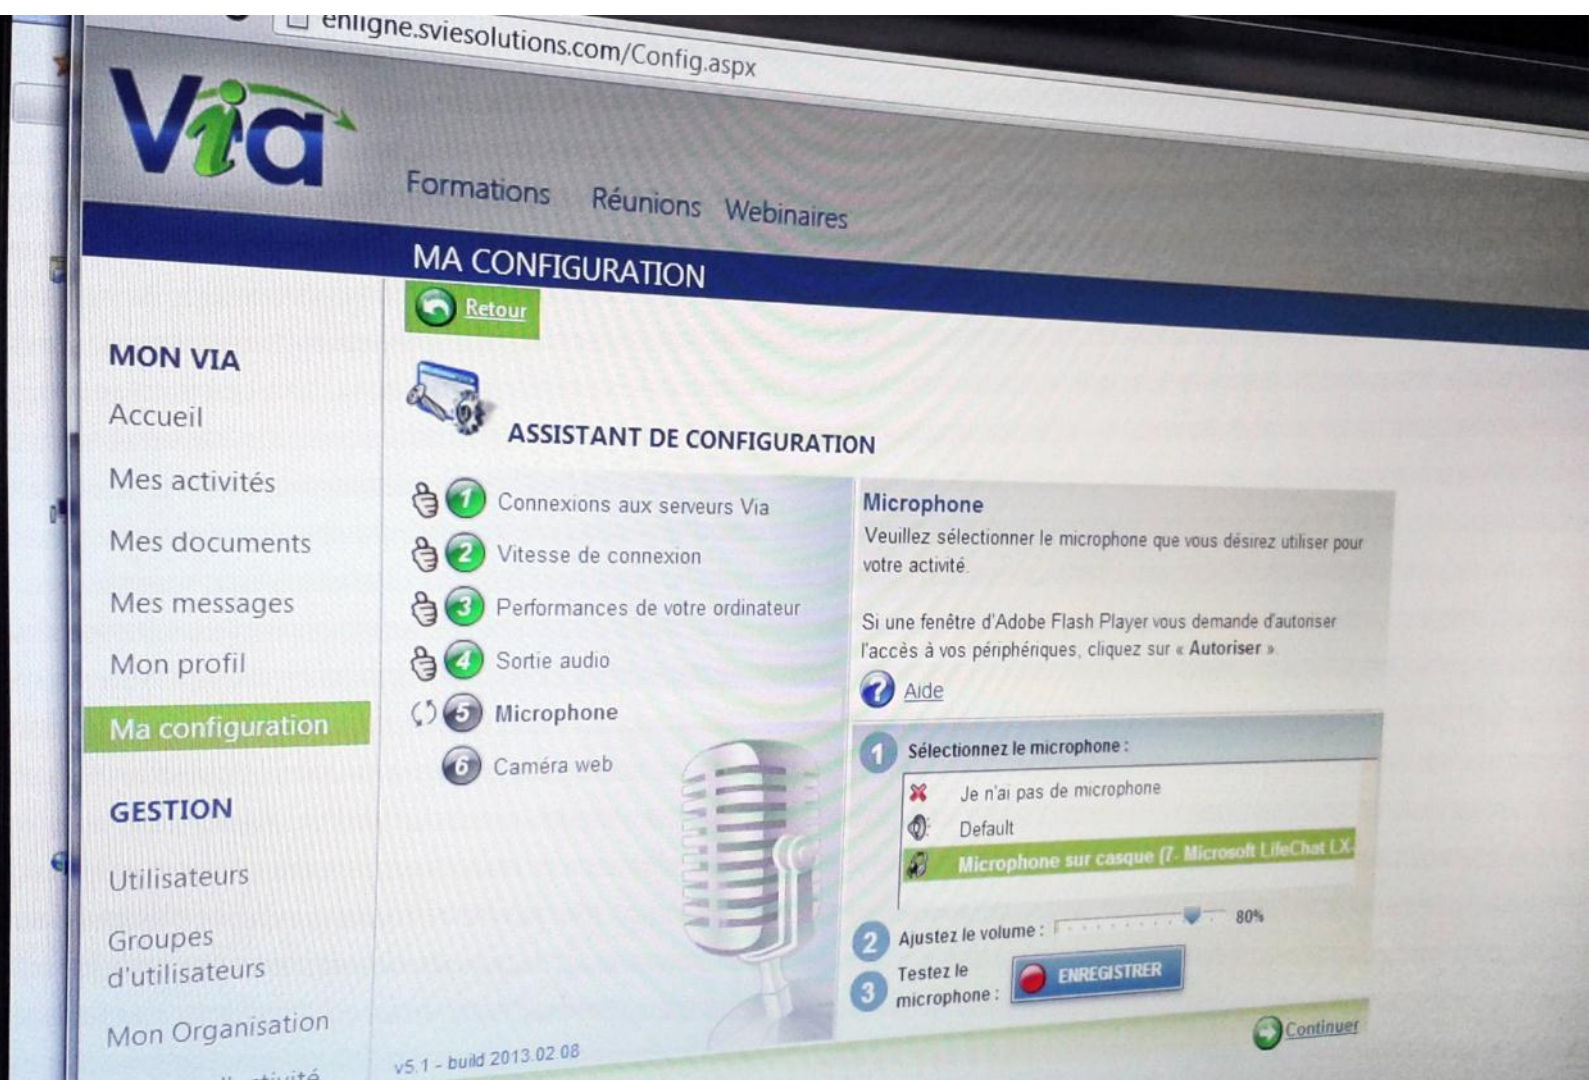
enligne.sviesolutions.com/Config.aspx

Via

Formations Réunions Webinaires

MA CONFIGURATION

Retour

MON VIA

Accueil

Mes activités

Mes documents

Mes messages

Mon profil

Ma configuration

GESTION

Utilisateurs

Groupes d'utilisateurs

Mon Organisation

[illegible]

ASSISTANT DE CONFIGURATION

1 Connexions aux serveurs Via

2 Vitesse de connexion

3 Performances de votre ordinateur

4 Sortie audio

5 Microphone

6 Caméra web

Microphone

Veuillez sélectionner le microphone que vous désirez utiliser pour votre activité.

Si une fenêtre d'Adobe Flash Player vous demande d'autoriser l'accès à vos périphériques, cliquez sur « Autoriser ».

Aide

1 Sélectionnez le microphone :

Je n'ai pas de microphone

Default

Microphone sur casque (7- Microsoft LifeChat LX-

2 Ajustez le volume : 80%

3 Testez le microphone : ENREGISTRER

Continuer

v5.1 - build 2013.02.08